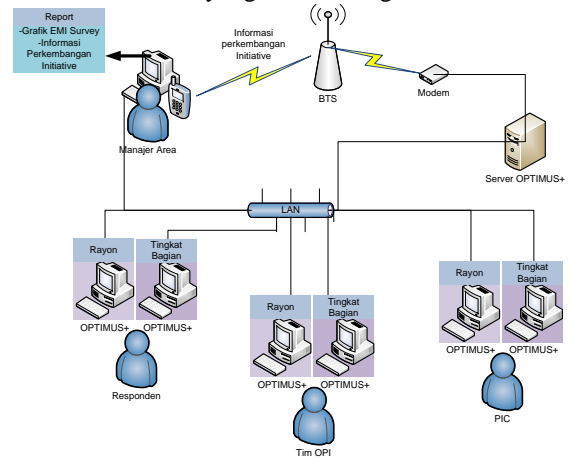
Report
-Grafik EMI Survey
-Informasi Perkembangan Initiative

Informasi perkembangan Initiative

BTS

Modem

Manajer Area

Server OPTIMUS+

LAN

Rayon

Tingkat Bagian

OPTIMUS+

OPTIMUS+

Responden

Rayon

Tingkat Bagian

OPTIMUS+

OPTIMUS+

Tim OPI

Rayon

Tingkat Bagian

OPTIMUS+

OPTIMUS+

PIC